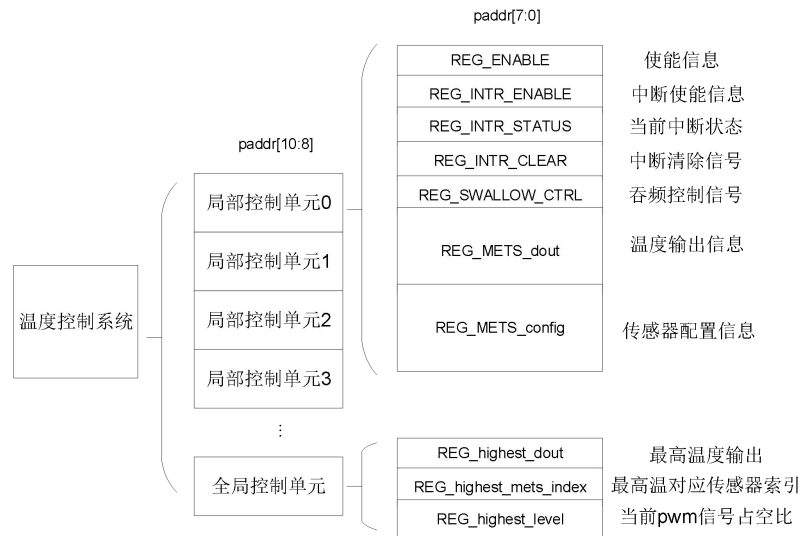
paddr[7:0]

paddr[10:8]

温度控制系统

局部控制单元0

局部控制单元1

局部控制单元2

局部控制单元3

⋮

全局控制单元

REG_ENABLE 使能信息

REG_INTR_ENABLE 中断使能信息

REG_INTR_STATUS 当前中断状态

REG_INTR_CLEAR 中断清除信号

REG_SWALLOW_CTRL 吞频控制信号

REG_METS_dout 温度输出信息

REG_METS_config 传感器配置信息

REG_highest_dout 最高温度输出

REG_highest_mets_index 最高温对应传感器索引

REG_highest_level 当前pwm信号占空比